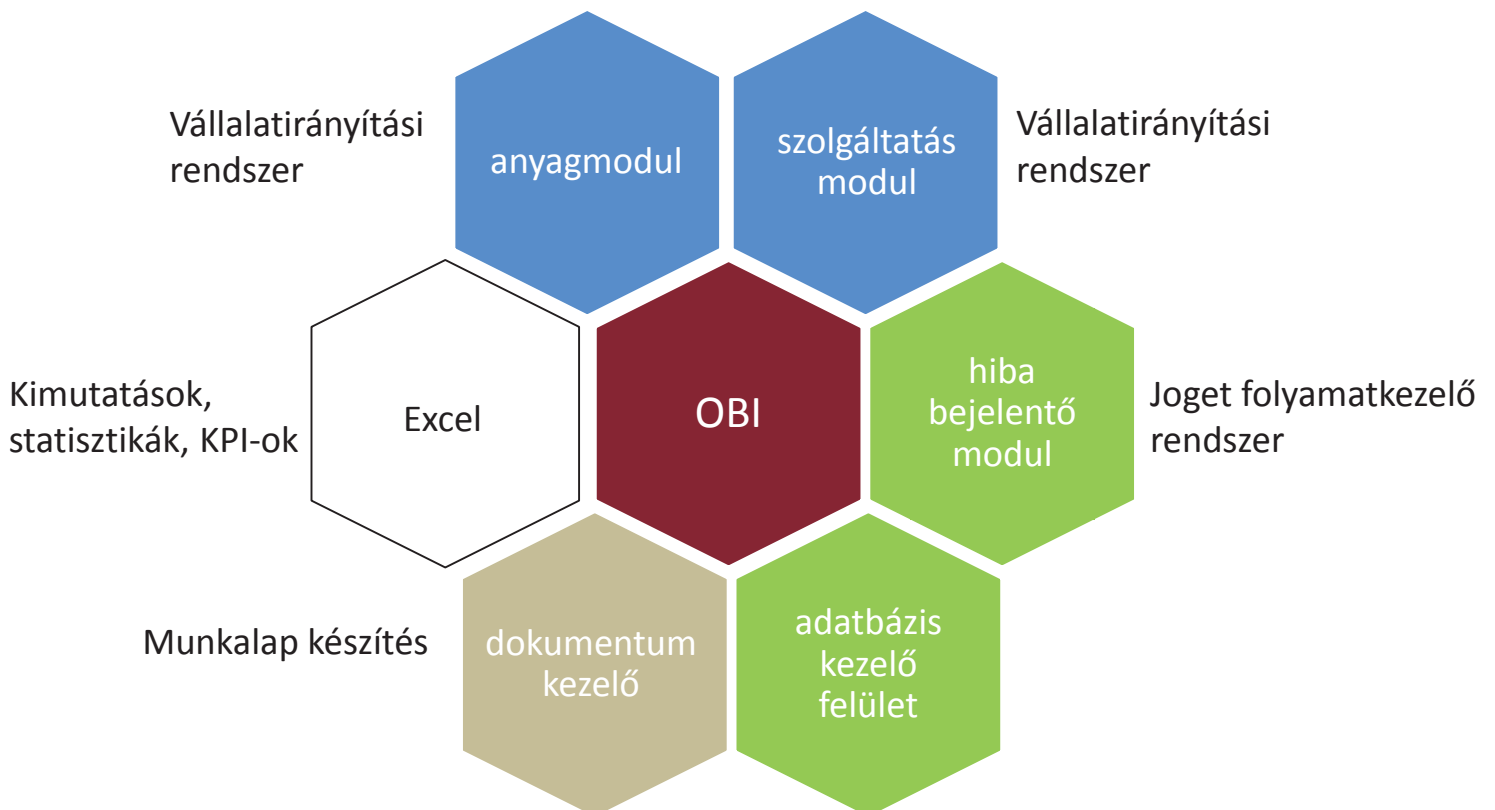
Vállalatirányítási rendszer

anyagmodul

szolgáltatás modul

Vállalatirányítási rendszer

Kimutatások, statisztikák, KPI-ok

Excel

OBI

hiba bejelentő modul

Joget folyamatkezelő rendszer

Munkalap készítés

dokumentum kezelő

adatbázis kezelő felület